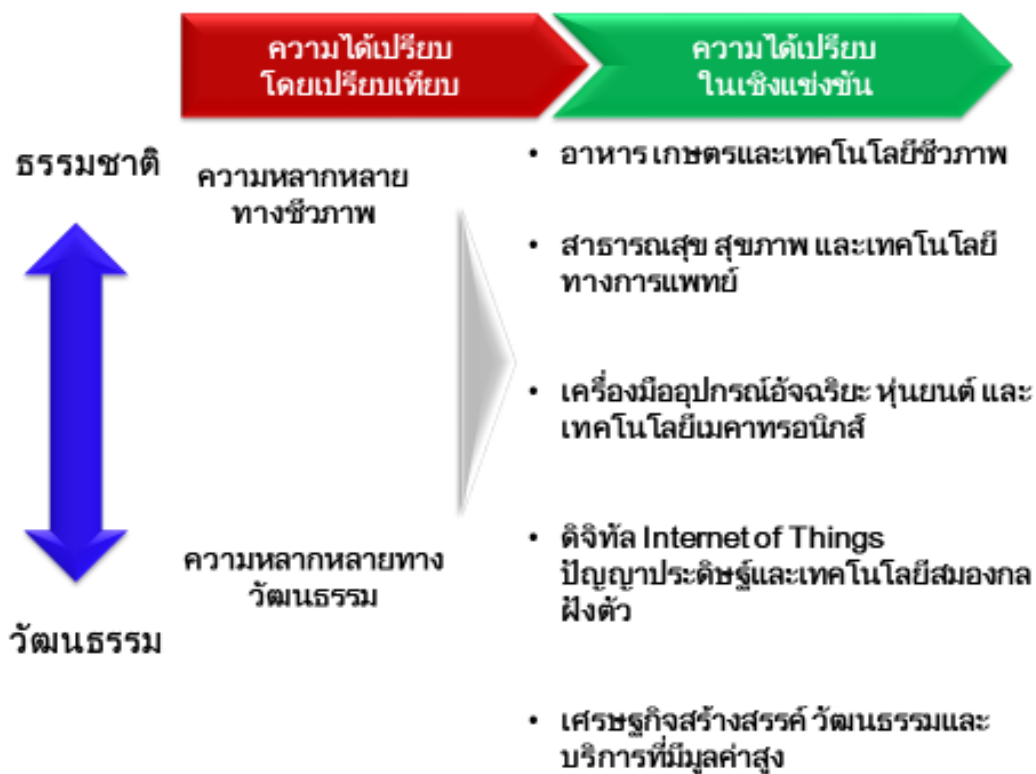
ความได้เปรียบ
โดยเปรียบเทียบ

ความได้เปรียบ
ในเชิงแข่งขัน

ธรรมชาติ

ความหลากหลาย
ทางชีวภาพ

• อาหาร เกษตรและเทคโนโลยีชีวภาพ

• สาธารณสุข สุขภาพ และเทคโนโลยีทางการแพทย์

• เครื่องมืออุปกรณ์อัจฉริยะ หุ่นยนต์ และเทคโนโลยีเมคาทรอนิกส์

• ดิจิทัล Internet of Things ปัญญาประดิษฐ์และเทคโนโลยีสมองกลฝังตัว

ความหลากหลายทาง
วัฒนธรรม

วัฒนธรรม

• เศรษฐกิจสร้างสรรค์ วัฒนธรรมและบริการที่มีมูลค่าสูง